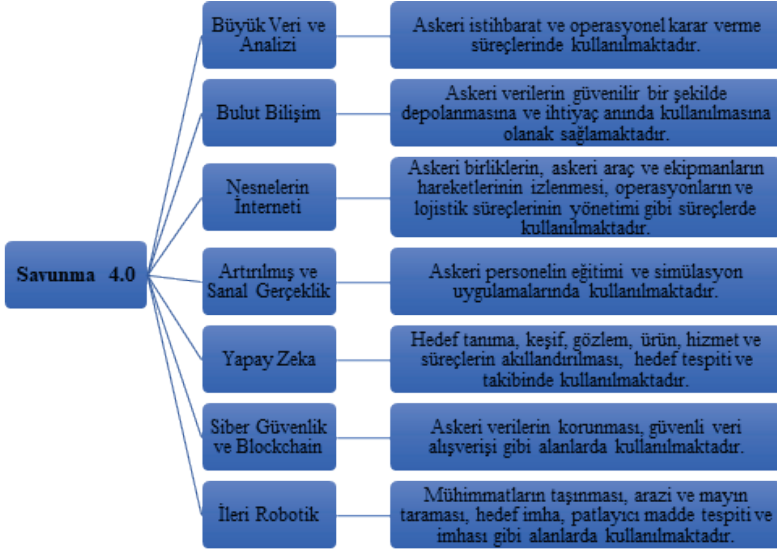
Savunma 4.0

Büyük Veri ve Analizi

Askeri istihbarat ve operasyonel karar verme süreçlerinde kullanılmaktadır.

Bulut Bilişim

Askeri verilerin güvenilir bir şekilde depolanmasına ve ihtiyaç anında kullanılmasına olanak sağlamaktadır.

Nesnelerin İnterneti

Askeri birliklerin, askeri araç ve ekipmanların hareketlerinin izlenmesi, operasyonların ve lojistik süreçlerinin yönetimi gibi süreçlerde kullanılmaktadır.

Artırılmış ve Sanal Gerçeklik

Askeri personelin eğitimi ve simülasyon uygulamalarında kullanılmaktadır.

Yapay Zeka

Hedef tanıma, keşif, gözlem, ürün, hizmet ve süreçlerin akıllandırılması, hedef tespiti ve takibinde kullanılmaktadır.

Siber Güvenlik ve Blockchain

Askeri verilerin korunması, güvenli veri alışverişi gibi alanlarda kullanılmaktadır.

İleri Robotik

Mühimmatların taşınması, arazi ve mayın taraması, hedef imha, patlayıcı madde tespiti ve imhası gibi alanlarda kullanılmaktadır.